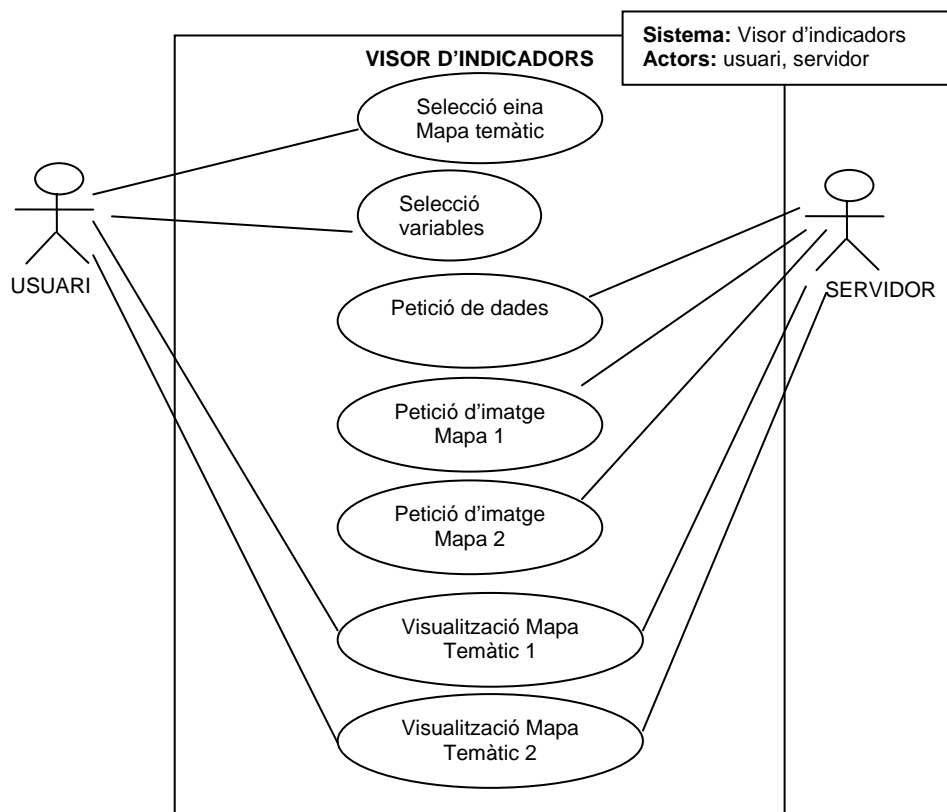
**Sistema:** Visor d'indicadors
**Actors:** usuari, servidor

VISOR D'INDICADORS

Selecció eina Mapa temàtic

Selecció variables

USUARI

SERVIDOR

Petició de dades

Petició d'imatge Mapa 1

Petició d'imatge Mapa 2

Visualització Mapa Temàtic 1

Visualització Mapa Temàtic 2